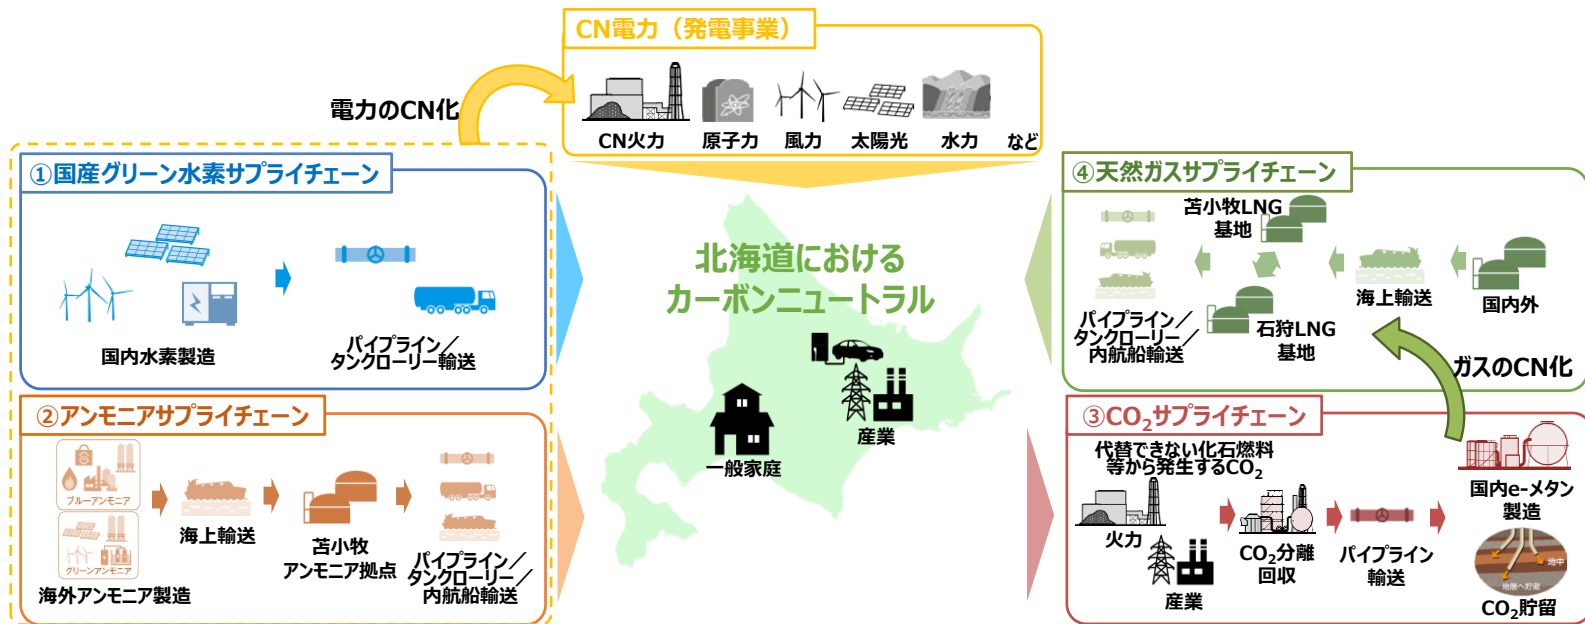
CN電力（発電事業）

電力のCN化

CN火力　原子力　風力　太陽光　水力　など

①国産グリーン水素サプライチェーン

国内水素製造

パイプライン／タンクローリー輸送

②アンモニアサプライチェーン

ブルーアンモニア

グリーンアンモニア

海外アンモニア製造

海上輸送

苫小牧アンモニア拠点

パイプライン／タンクローリー／内航船輸送

北海道における
カーボンニュートラル

一般家庭

産業

④天然ガスサプライチェーン

苫小牧LNG基地

パイプライン／タンクローリー／内航船輸送

石狩LNG基地

海上輸送

国内外

ガスのCN化

③$CO_2$サプライチェーン

代替できない化石燃料等から発生する$CO_2$

火力

産業

$CO_2$分離回収

パイプライン輸送

国内e-メタン製造

地中

地層へ貯留

$CO_2$貯留